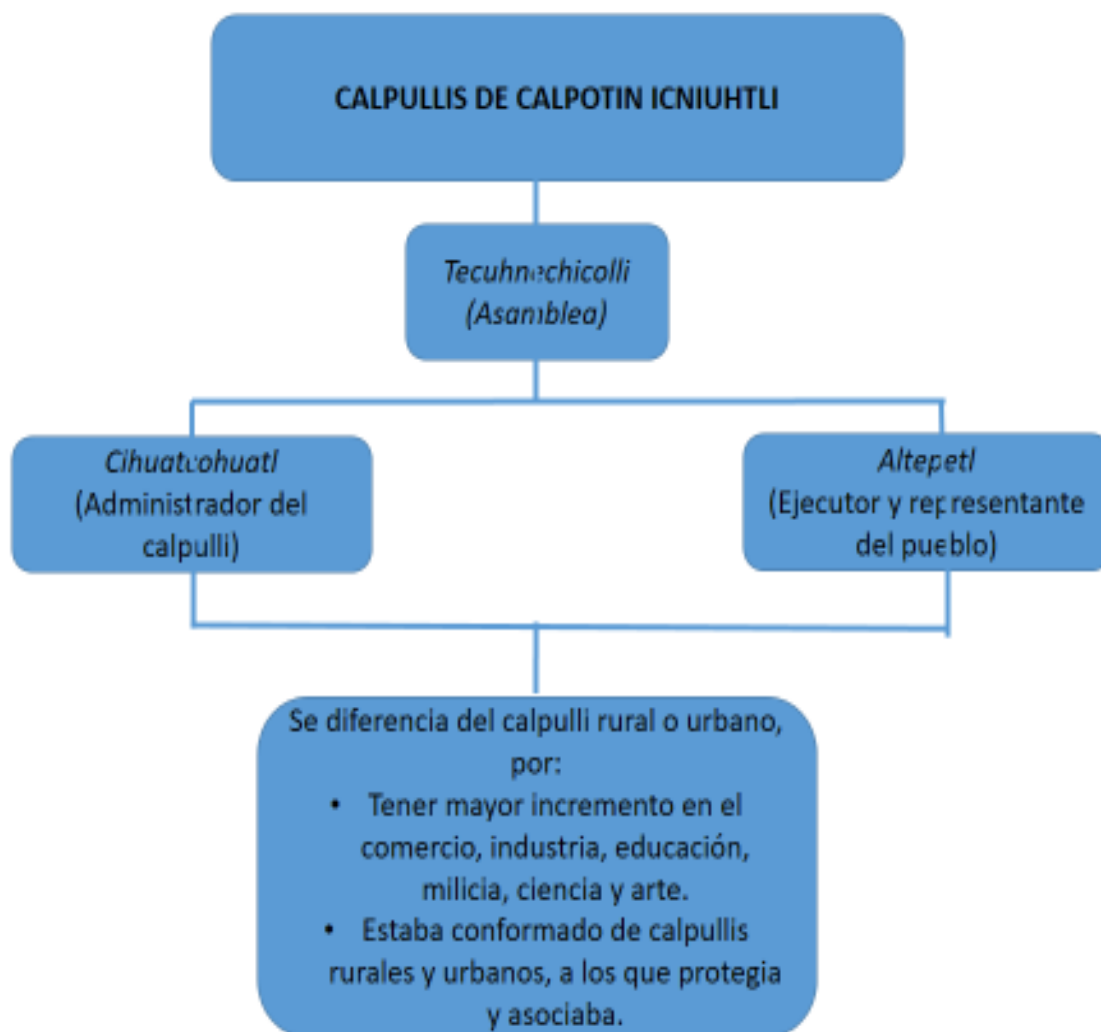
CALPULLIS DE CALPOTIN ICNIUHTLI

*Tecuhnechicolli*
*(Asamblea)*

*Cihuatcohuatl*
(Administrador del calpulli)

*Altepetl*
(Ejecutor y representante del pueblo)

Se diferencia del calpulli rural o urbano, por:
- Tener mayor incremento en el comercio, industria, educación, milicia, ciencia y arte.
- Estaba conformado de calpullis rurales y urbanos, a los que protegia y asociaba.